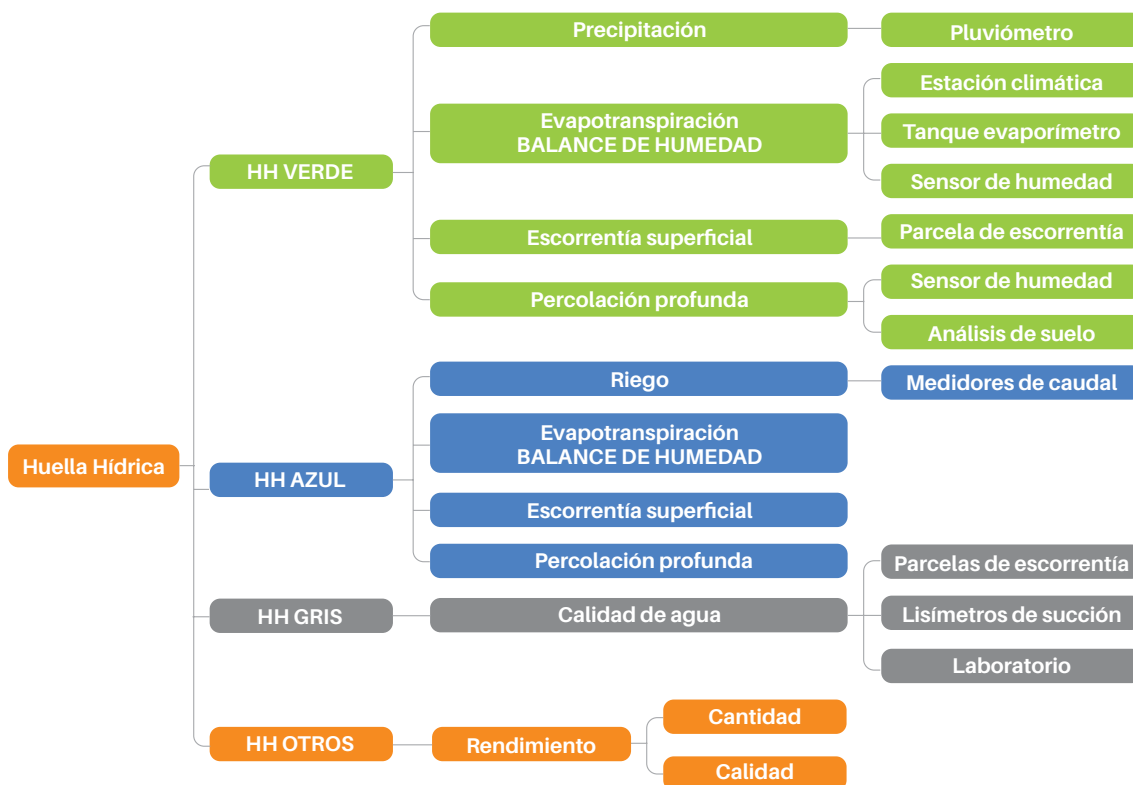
Huella Hídrica

HH VERDE

Precipitación

Pluviómetro

Evapotranspiración
BALANCE DE HUMEDAD

Estación climática

Tanque evaporímetro

Sensor de humedad

Escorrentía superficial

Parcela de escorrentía

Percolación profunda

Sensor de humedad

Análisis de suelo

HH AZUL

Riego

Medidores de caudal

Evapotranspiración
BALANCE DE HUMEDAD

Escorrentía superficial

Percolación profunda

HH GRIS

Calidad de agua

Parcelas de escorrentía

Lisímetros de succión

Laboratorio

HH OTROS

Rendimiento

Cantidad

Calidad